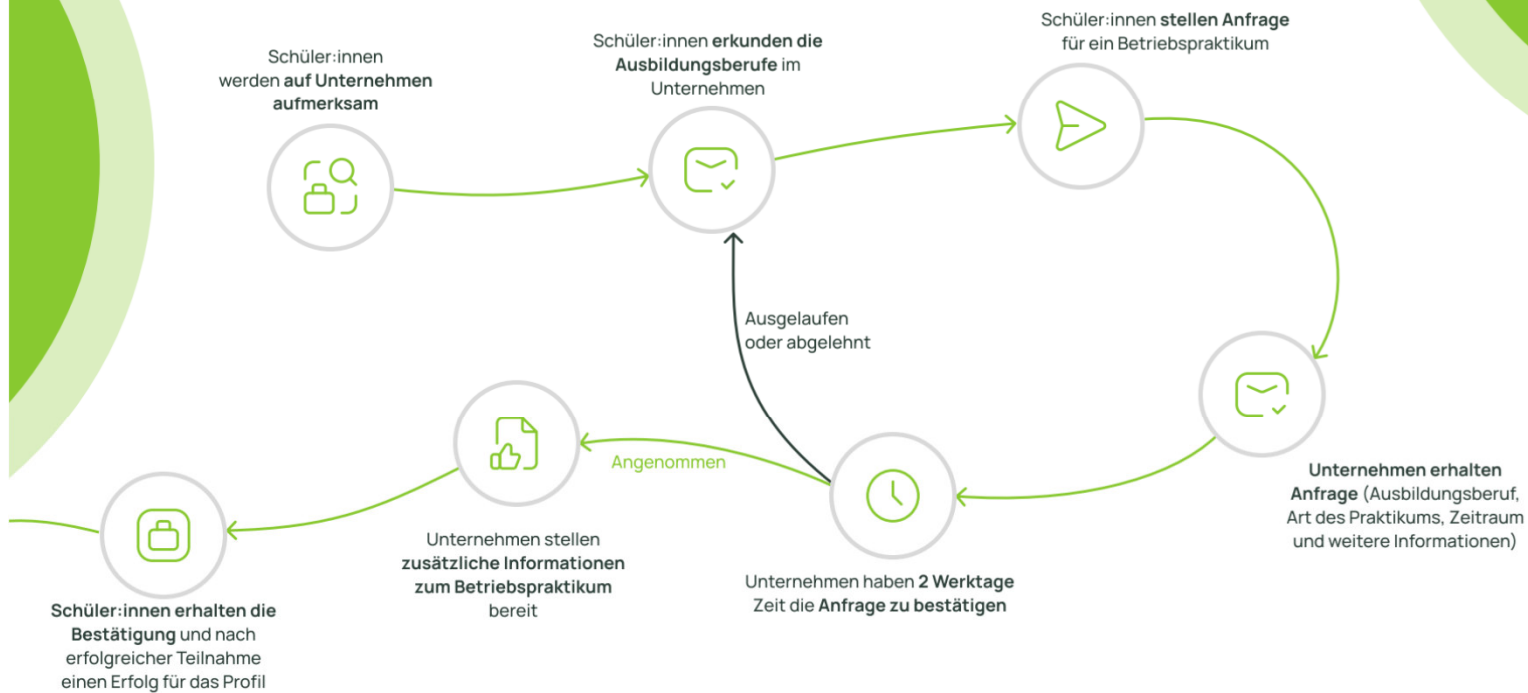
Schüler:innen werden auf Unternehmen aufmerksam

Schüler:innen erkunden die Ausbildungsberufe im Unternehmen

Schüler:innen stellen Anfrage für ein Betriebspraktikum

Unternehmen erhalten Anfrage (Ausbildungsberuf, Art des Praktikums, Zeitraum und weitere Informationen)

Ausgelaufen oder abgelehnt

Angenommen

Unternehmen haben 2 Werktage Zeit die Anfrage zu bestätigen

Unternehmen stellen zusätzliche Informationen zum Betriebspraktikum bereit

Schüler:innen erhalten die Bestätigung und nach erfolgreicher Teilnahme einen Erfolg für das Profil